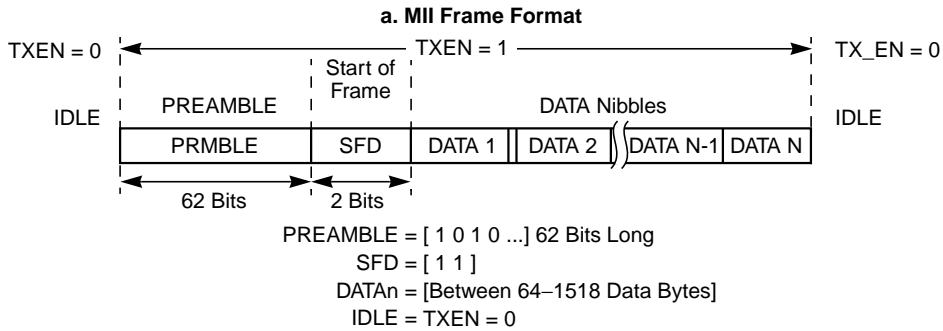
a. MII Frame Format

TXEN = 0

TXEN = 1

TX_EN = 0

IDLE

PREAMBLE

Start of Frame

DATA Nibbles

IDLE

| PRMBLE | SFD | DATA 1 | DATA 2 | DATA N-1 | DATA N |
|---|---|---|---|---|---|

62 Bits

2 Bits

PREAMBLE = [ 1 0 1 0 ...] 62 Bits Long
SFD = [ 1 1 ]
DATAn = [Between 64–1518 Data Bytes]
IDLE = TXEN = 0